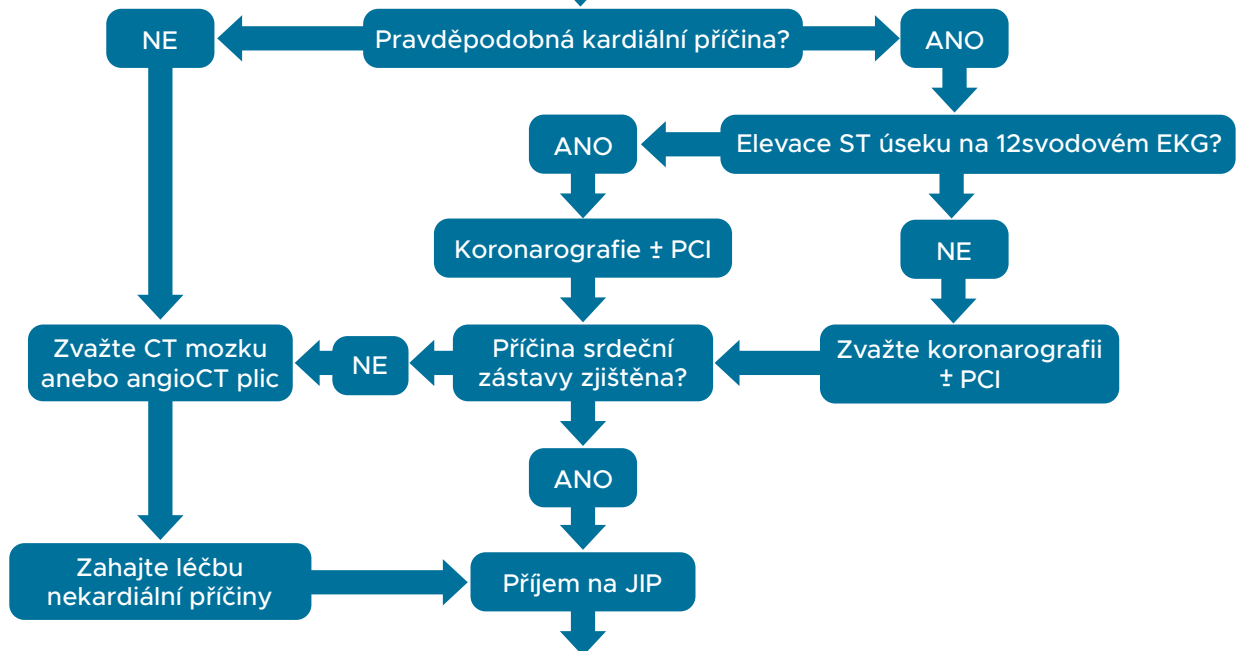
NE

Pravděpodobná kardiální příčina?

ANO

ANO

Elevace ST úseku na 12svodovém EKG?

Koronarografie ± PCI

NE

Zvažte CT mozku anebo angioCT plic

NE

Příčina srdeční zástavy zjištěna?

Zvažte koronarografii ± PCI

ANO

Zahajte léčbu nekardiální příčiny

Příjem na JIP